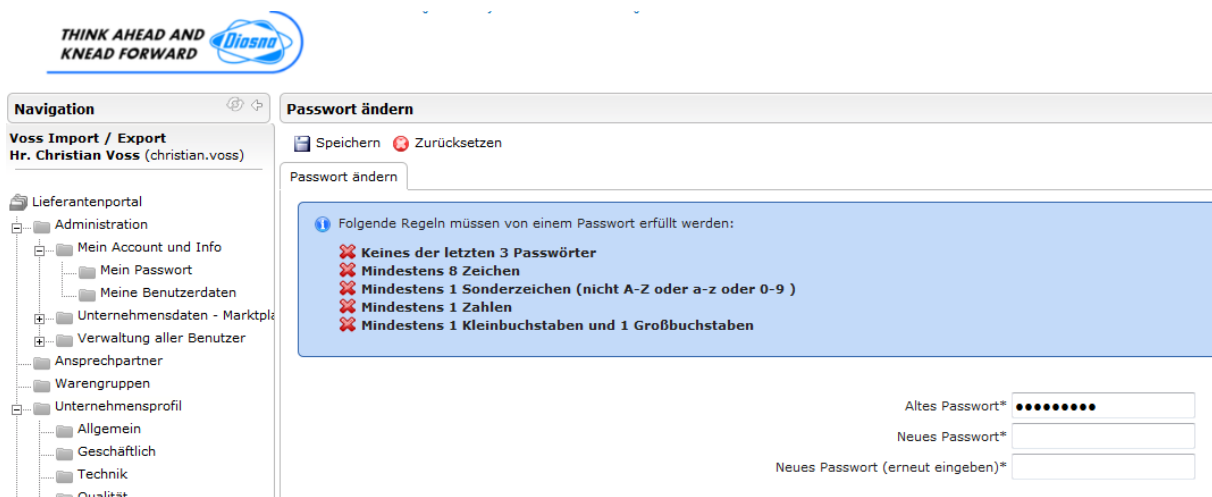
THINK AHEAD AND KNEAD FORWARD Diosna

Navigation

Voss Import / Export
Hr. Christian Voss (christian.voss)

Lieferantenportal
Administration
Mein Account und Info
Mein Passwort
Meine Benutzerdaten
Unternehmensdaten - Marktpla
Verwaltung aller Benutzer
Ansprechpartner
Warengruppen
Unternehmensprofil
Allgemein
Geschäftlich
Technik
Qualität

Passwort ändern

Speichern Zurücksetzen

Passwort ändern

Folgende Regeln müssen von einem Passwort erfüllt werden:

Keines der letzten 3 Passwörter
Mindestens 8 Zeichen
Mindestens 1 Sonderzeichen (nicht A-Z oder a-z oder 0-9 )
Mindestens 1 Zahlen
Mindestens 1 Kleinbuchstaben und 1 Großbuchstaben

Altes Passwort* •••••••••
Neues Passwort*
Neues Passwort (erneut eingeben)*